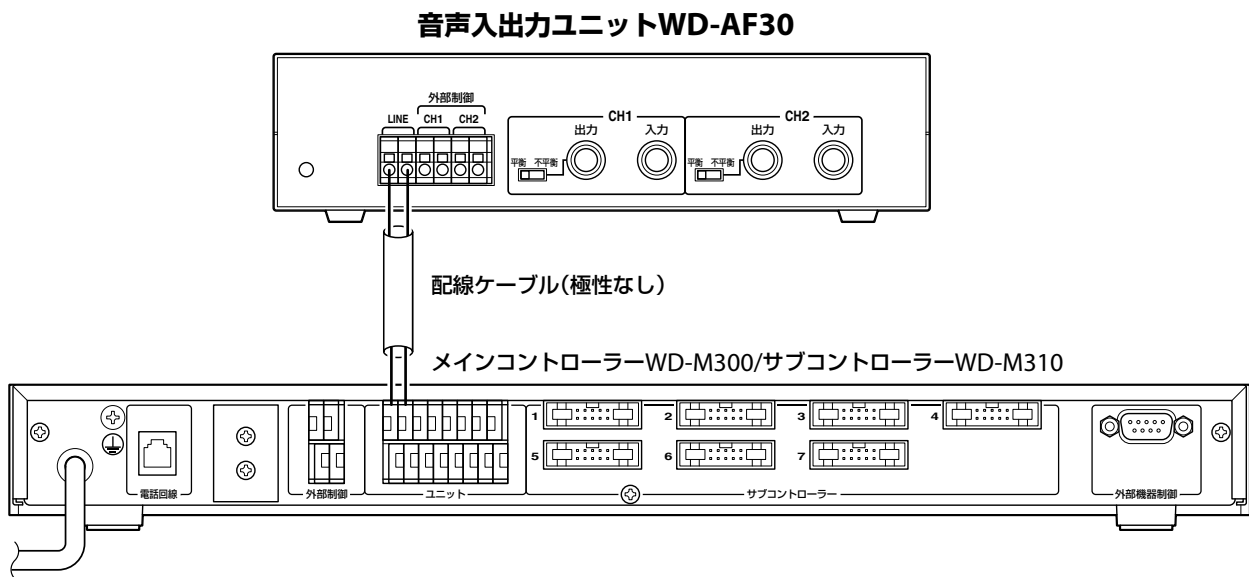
音声入出力ユニットWD-AF30

外部制御
LINE CH1 CH2
CH1
出力 入力
平衡 不平衡
CH2
出力 入力
平衡 不平衡

配線ケーブル(極性なし)

メインコントローラーWD-M300/サブコントローラーWD-M310

1 2 3 4
5 6 7
電話回線
外部制御
ユニット
サブコントローラー
外部機器制御